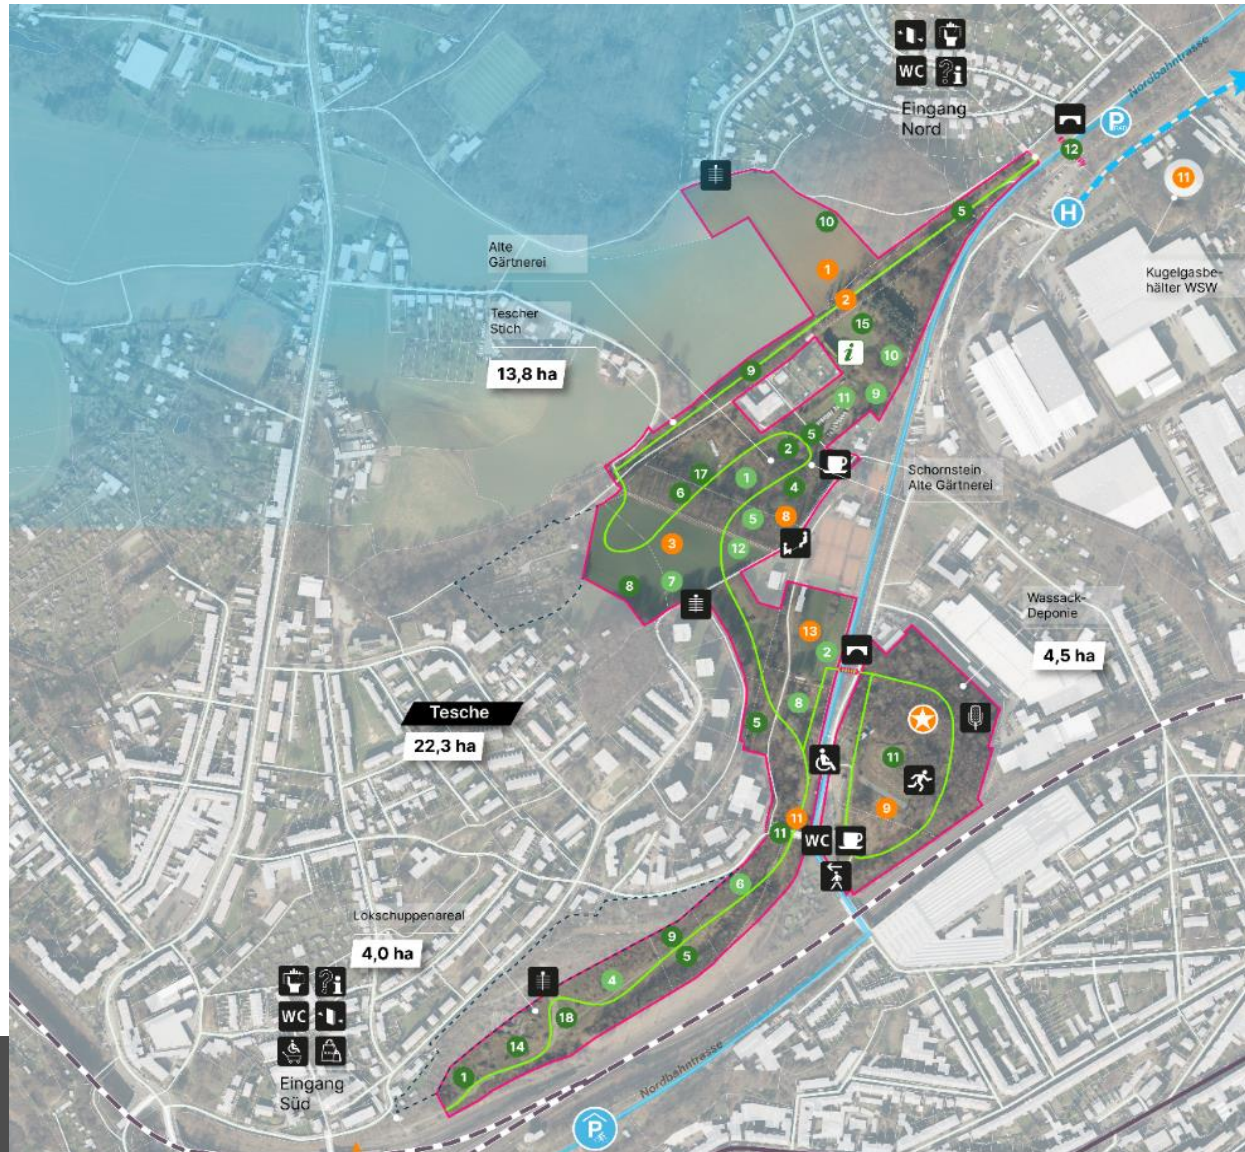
WC
Eingang Nord

Nordbahntrasse

P

12

11

H

5

10

1

2

Alte Gärtnerei

Tescher Stich

13,8 ha

15

10

9

11

9

5

Kugelgasbehälter WSW

2

17

1

4

6

5

8

3

12

Schornstein Alte Gärtnerei

8

7

13

2

Wassack-Deponie

4,5 ha

Tesche

22,3 ha

5

8

11

9

11

11

WC

6

Lokschuppenareal

4,0 ha

9

5

4

WC

18

14

1

Eingang Süd

Nordbahntrasse

P